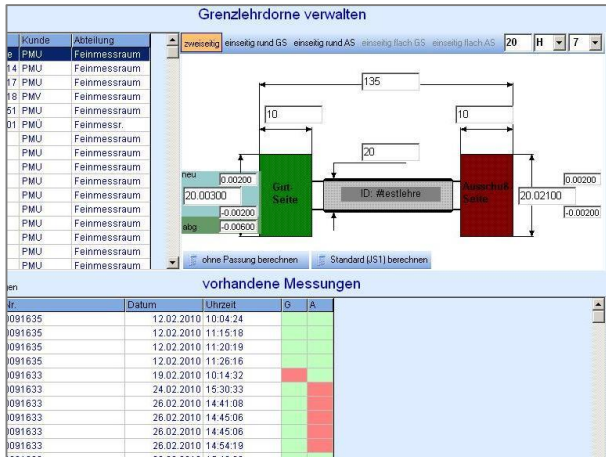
Grenzlehrdorne verwalten

| | Kunde | Abteilung |
|---|---|---|
| e | PMU | Feinmessraum |
| 14 | PMU | Feinmessraum |
| 17 | PMU | Feinmessraum |
| 18 | PMV | Feinmessraum |
| 51 | PMU | Feinmessraum |
| 01 | PMÜ | Feinmessr. |
| | PMU | Feinmessraum |
| | PMU | Feinmessraum |
| | PMU | Feinmessraum |
| | PMU | Feinmessraum |
| | PMU | Feinmessraum |
| | PMU | Feinmessraum |
| | PMU | Feinmessraum |
| | PMU | Feinmessraum |
| | PMU | Feinmessraum |

zweiseitig einseitig rund GS einseitig rund AS einseitig flach GS einseitig flach AS 20 H 7

135

10

10

20

neu 0.00200

20.00300

-0.00200

abg -0.00600

Gut-Seite

ID: #testlehre

Ausschuß-Seite

0.00200

20.02100

-0.00200

ohne Passung berechnen

Standard (JS1) berechnen

en

vorhandene Messungen

| Nr. | Datum | Uhrzeit | G | A |
|---|---|---|---|---|
| 091635 | 12.02.2010 | 10:04:24 | | |
| 091635 | 12.02.2010 | 11:15:18 | | |
| 091635 | 12.02.2010 | 11:20:19 | | |
| 091635 | 12.02.2010 | 11:26:16 | | |
| 091633 | 19.02.2010 | 10:14:32 | | |
| 091633 | 24.02.2010 | 15:30:33 | | |
| 091633 | 26.02.2010 | 14:41:08 | | |
| 091633 | 26.02.2010 | 14:45:06 | | |
| 091633 | 26.02.2010 | 14:45:06 | | |
| 091633 | 26.02.2010 | 14:54:19 | | |